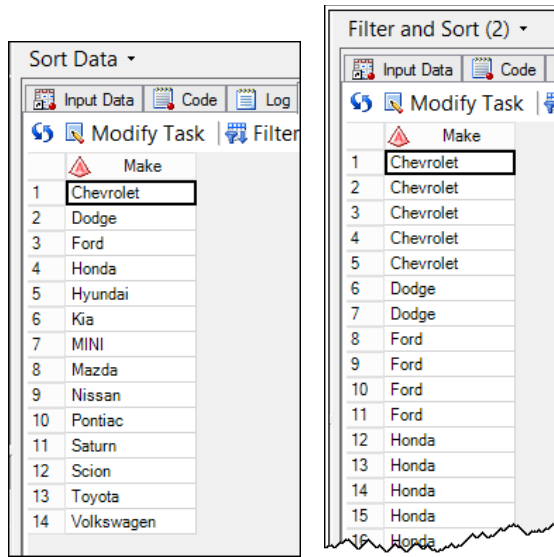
Sort Data ▾

Input Data | Code | Log

Modify Task | Filter

| | Make |
|---|---|
| 1 | Chevrolet |
| 2 | Dodge |
| 3 | Ford |
| 4 | Honda |
| 5 | Hyundai |
| 6 | Kia |
| 7 | MINI |
| 8 | Mazda |
| 9 | Nissan |
| 10 | Pontiac |
| 11 | Saturn |
| 12 | Scion |
| 13 | Toyota |
| 14 | Volkswagen |

Filter and Sort (2) ▾

Input Data | Code

Modify Task

| | Make |
|---|---|
| 1 | Chevrolet |
| 2 | Chevrolet |
| 3 | Chevrolet |
| 4 | Chevrolet |
| 5 | Chevrolet |
| 6 | Dodge |
| 7 | Dodge |
| 8 | Ford |
| 9 | Ford |
| 10 | Ford |
| 11 | Ford |
| 12 | Honda |
| 13 | Honda |
| 14 | Honda |
| 15 | Honda |
| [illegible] | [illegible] |